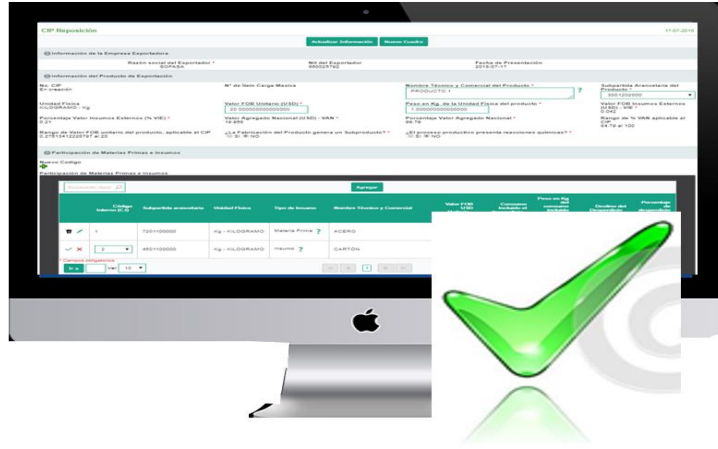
CIP Reposición

17-07-2019

Actualizar Información

Nuevo Cuadro

Información de la Empresa Exportadora

Razón social del Exportador *
EOPKSA

Nit del Exportador
990025792

Fecha de Presentación
2019-07-17

Información del Producto de Exportación

No. CIP
En creación

N° de Item Carga Masiva

Nombre Técnico y Comercial del Producto *
PRODUCTO 1

Subpartida Arancelaria del Producto *
2001200000

Unidad Física
KILOGRAMO - Kg

Valor FOB Unitario (USD) *
20.000000000000

Peso en Kg. de la Unidad Física del producto *
1.000000000000000

Valor FOB Insumos Externos (USD) - VIE *
0.042

Porcentaje Valor Insumos Externos (% VIE) *
0.21

Valor Agregado Nacional (USD) - VAN *
19.958

Porcentaje Valor Agregado Nacional *
99.79

Rango de % VAN aplicable al CIP
34.79 al 100

Rango de Valor FOB unitario del producto, aplicable al CIP
0.2751041228797 al 20

¿La Fabricación del Producto genera un Subproducto? *
SI NO

¿El proceso productivo presenta reacciones químicas? *
SI NO

Participación de Materias Primas e Insumos

Nuevo Codigo

Participación de Materias Primas e Insumos

Agregar

| | Código Interno (C.I) | Subpartida arancelaria | Unidad Física | Tipo de Insumo | Nombre Técnico y Comercial | Valor FOB USD | Consumo incluido el desperdicio | Peso en Kg del consumo incluido | Destino del Desperdicio | Porcentaje de desperdicio |
|---|---|---|---|---|---|---|---|---|---|---|
| | 1 | 7201100000 | Kg - KILOGRAMO | Materia Prima | ACERO | | | | | |
| | 2 | 4801100000 | Kg - KILOGRAMO | Insumo | CARTÓN | | | | | |

* Campos obligatorios

Ir a

Ver 10